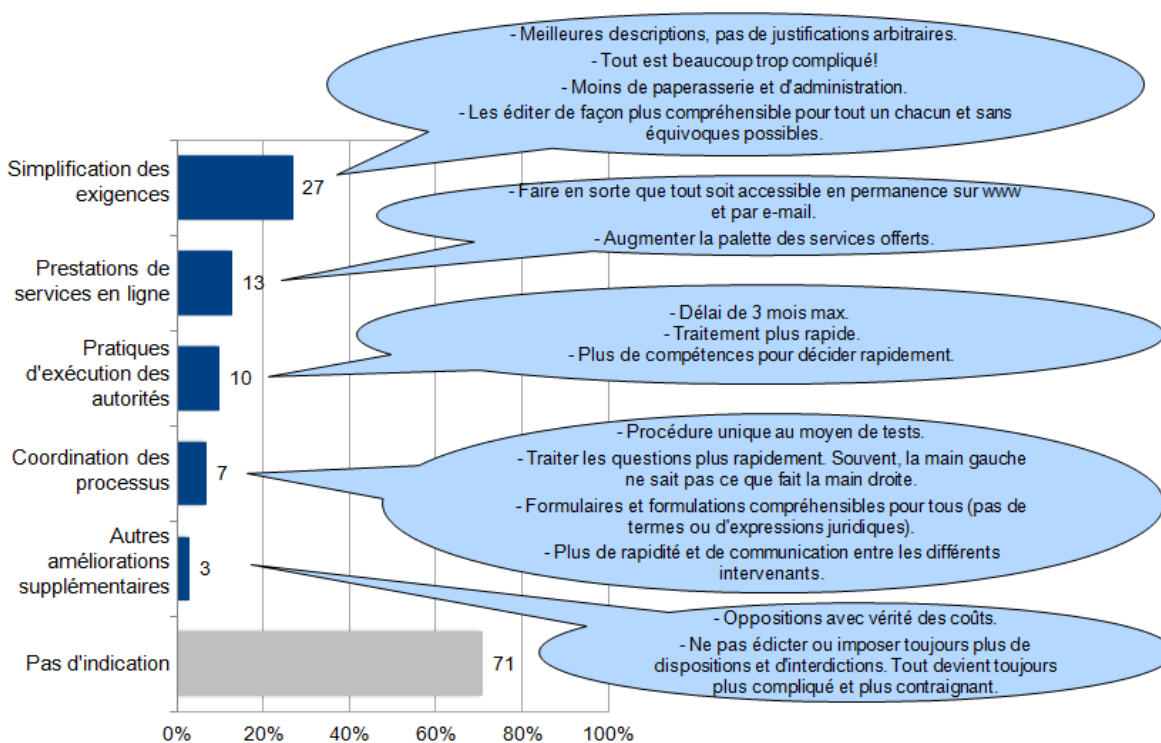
- Meilleures descriptions, pas de justifications arbitraires.

- Tout est beaucoup trop compliqué!

- Moins de paperasserie et d'administration.

- Les éditer de façon plus compréhensible pour tout un chacun et sans équivoques possibles.

Simplification des exigences

27

- Faire en sorte que tout soit accessible en permanence sur www et par e-mail.

- Augmenter la palette des services offerts.

Prestations de services en ligne

13

- Délai de 3 mois max.
- Traitement plus rapide.
- Plus de compétences pour décider rapidement.

Pratiques d'exécution des autorités

10

- Procédure unique au moyen de tests.

- Traiter les questions plus rapidement. Souvent, la main gauche ne sait pas ce que fait la main droite.

- Formulaires et formulations compréhensibles pour tous (pas de termes ou d'expressions juridiques).

- Plus de rapidité et de communication entre les différents intervenants.

Coordination des processus

7

Autres améliorations supplémentaires

3

- Oppositions avec vérité des coûts.

- Ne pas édicter ou imposer toujours plus de dispositions et d'interdictions. Tout devient toujours plus compliqué et plus contraignant.

Pas d'indication

71

0% 20% 40% 60% 80% 100%